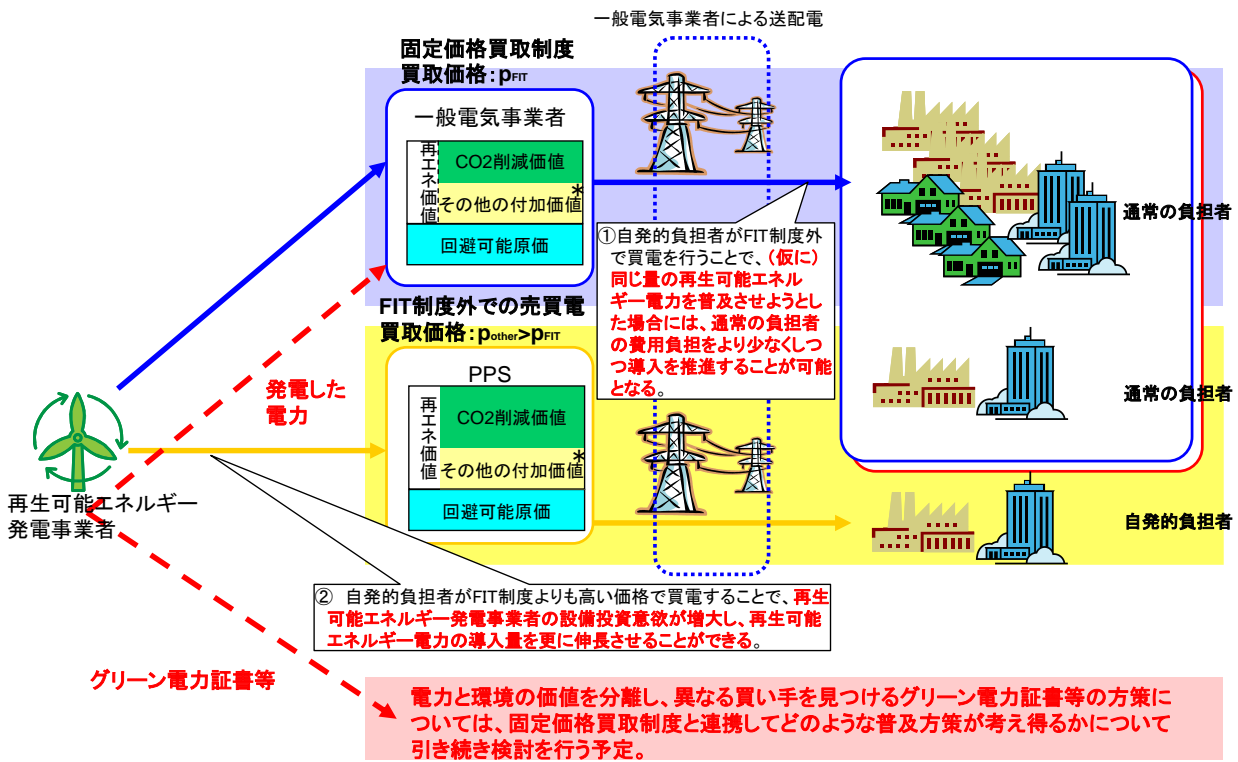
一般電気事業者による送配電

固定価格買取制度
買取価格：$p_{FIT}$

一般電気事業者

再エネ価値
CO2削減価値
その他の付加価値＊
回避可能原価

①自発的負担者がFIT制度外で買電を行うことで、（仮に）同じ量の再生可能エネルギー電力を普及させようとした場合には、通常の負担者の費用負担をより少なくしつつ導入を推進することが可能となる。

通常の負担者

FIT制度外での売買電
買取価格：$p_{other}$>$p_{FIT}$

PPS

再エネ価値
CO2削減価値
その他の付加価値＊
回避可能原価

発電した電力

通常の負担者

再生可能エネルギー発電事業者

自発的負担者

② 自発的負担者がFIT制度よりも高い価格で買電することで、再生可能エネルギー発電事業者の設備投資意欲が増大し、再生可能エネルギー電力の導入量を更に伸長させることができる。

グリーン電力証書等

電力と環境の価値を分離し、異なる買い手を見つけるグリーン電力証書等の方策については、固定価格買取制度と連携してどのような普及方策が考え得るかについて引き続き検討を行う予定。